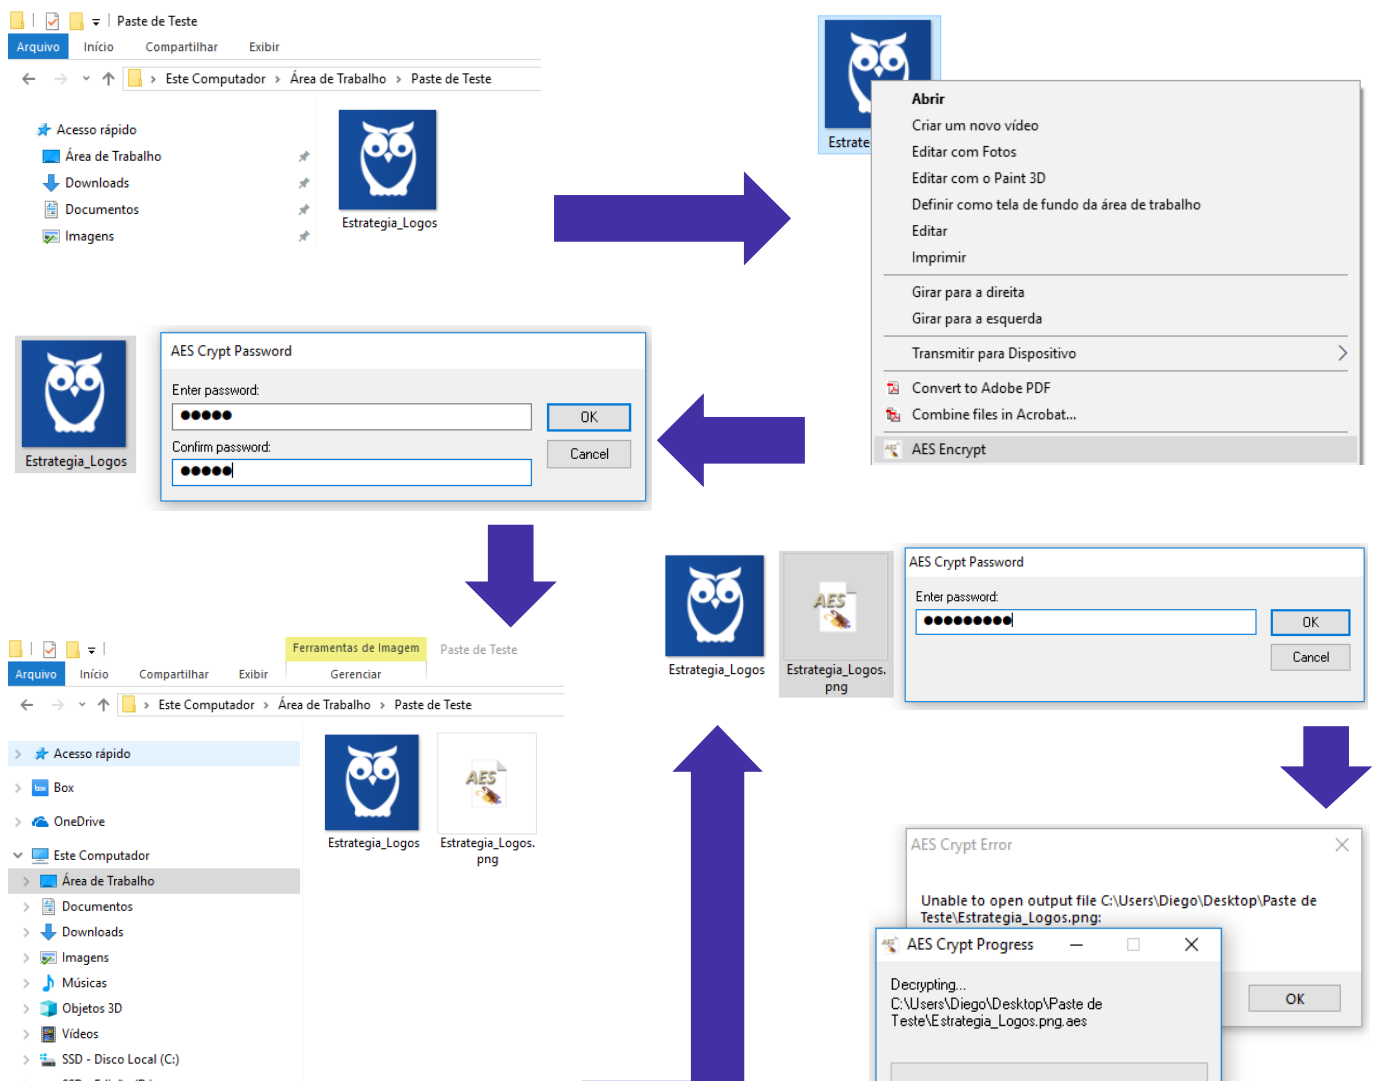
Paste de Teste
Arquivo Início Compartilhar Exibir
Este Computador > Área de Trabalho > Paste de Teste
Acesso rápido
Área de Trabalho
Downloads
Documentos
Imagens
Estrategia_Logos

Estrate

Abrir
Criar um novo vídeo
Editar com Fotos
Editar com o Paint 3D
Definir como tela de fundo da área de trabalho
Editar
Imprimir
Girar para a direita
Girar para a esquerda
Transmitir para Dispositivo
Convert to Adobe PDF
Combine files in Acrobat...
AES Encrypt

Estrategia_Logos
AES Crypt Password
Enter password:
●●●●●
OK
Cancel
Confirm password:
●●●●●

Ferramentas de Imagem
Paste de Teste
Arquivo Início Compartilhar Exibir Gerenciar
Este Computador > Área de Trabalho > Paste de Teste
Acesso rápido
Box
OneDrive
Este Computador
Área de Trabalho
Documentos
Downloads
Imagens
Músicas
Objetos 3D
Vídeos
SSD - Disco Local (C:)
Estrategia_Logos
Estrategia_Logos.png

Estrategia_Logos
Estrategia_Logos.png
AES Crypt Password
Enter password:
●●●●●●●●●
OK
Cancel

AES Crypt Error
Unable to open output file C:\Users\Diego\Desktop\Paste de Teste\Estrategia_Logos.png:
OK

AES Crypt Progress
Decrypting...
C:\Users\Diego\Desktop\Paste de Teste\Estrategia_Logos.png.aes